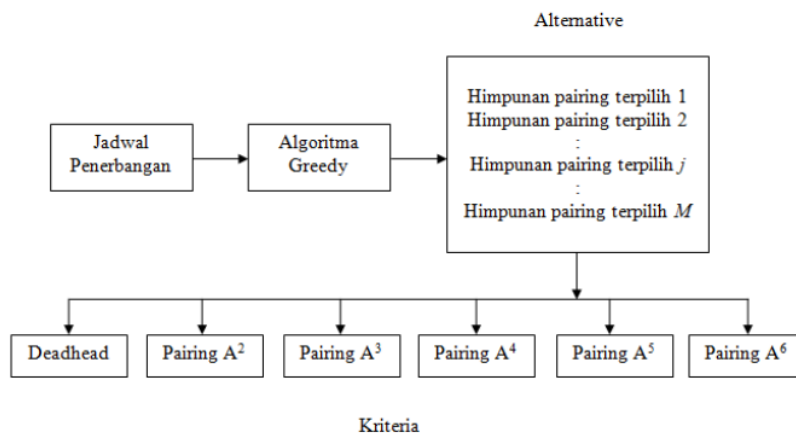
Alternative

Jadwal Penerbangan

Algoritma Greedy

Himpunan pairing terpilih 1
Himpunan pairing terpilih 2
:
Himpunan pairing terpilih $j$
:
Himpunan pairing terpilih $M$

Deadhead

Pairing $A^2$

Pairing $A^3$

Pairing $A^4$

Pairing $A^5$

Pairing $A^6$

Kriteria